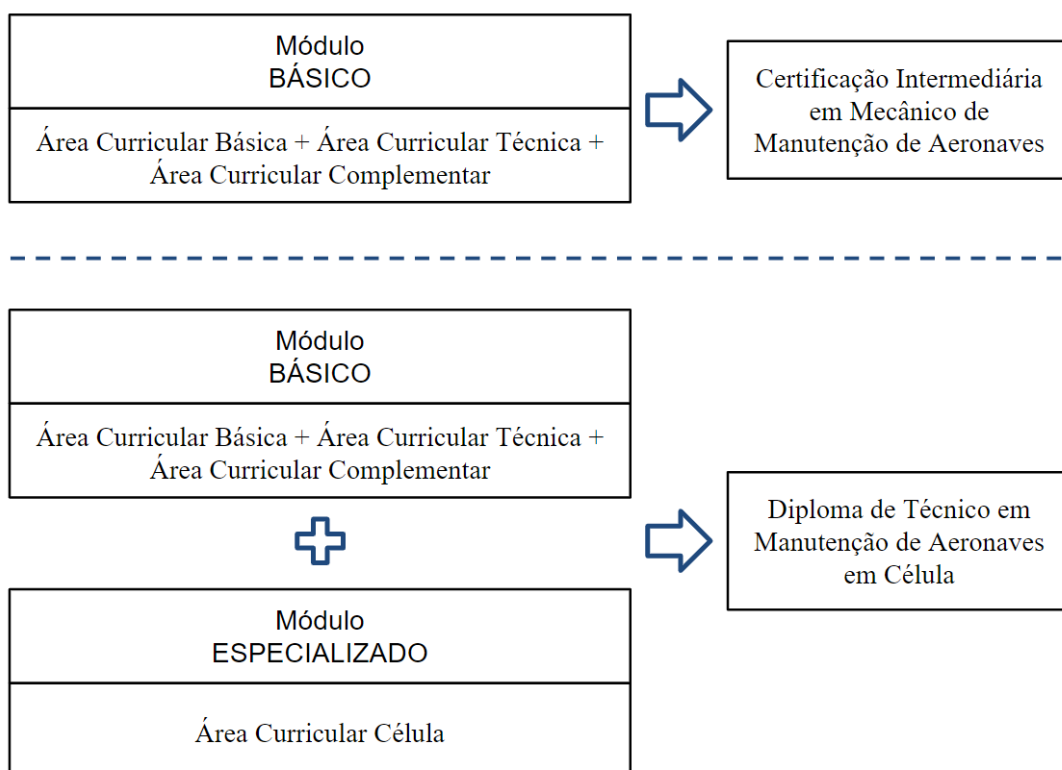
Módulo
BÁSICO

Área Curricular Básica + Área Curricular Técnica + Área Curricular Complementar

Certificação Intermediária em Mecânico de Manutenção de Aeronaves

Módulo
BÁSICO

Área Curricular Básica + Área Curricular Técnica + Área Curricular Complementar

Módulo
ESPECIALIZADO

Área Curricular Célula

Diploma de Técnico em Manutenção de Aeronaves em Célula